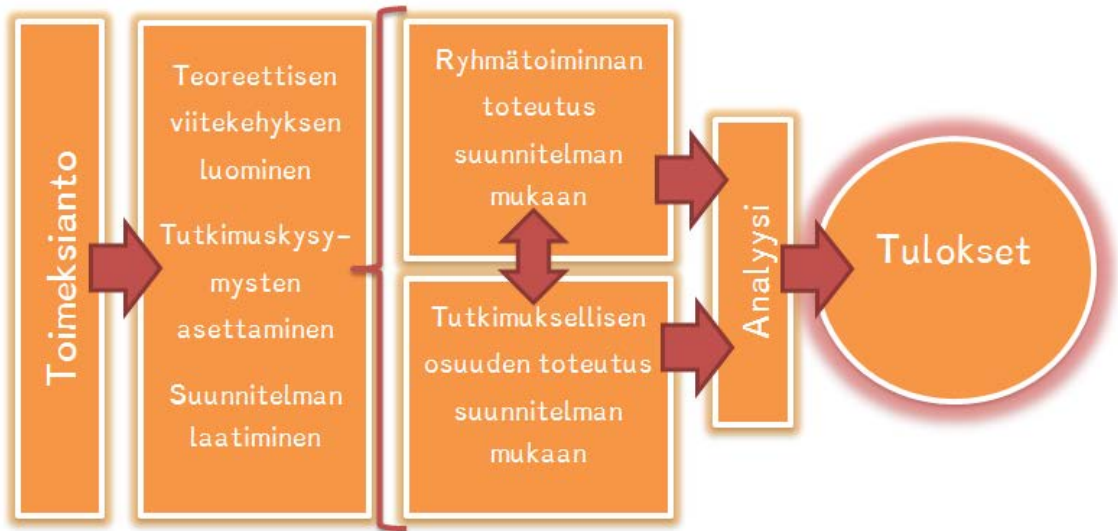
Toimeksianto

Teoreettisen viitekehyksen luominen

Tutkimuskysymysten asettaminen

Suunnitelman laatiminen

Ryhmätoiminnan toteutus suunnitelman mukaan

Tutkimuksellisen osuuden toteutus suunnitelman mukaan

Analyysi

Tulokset